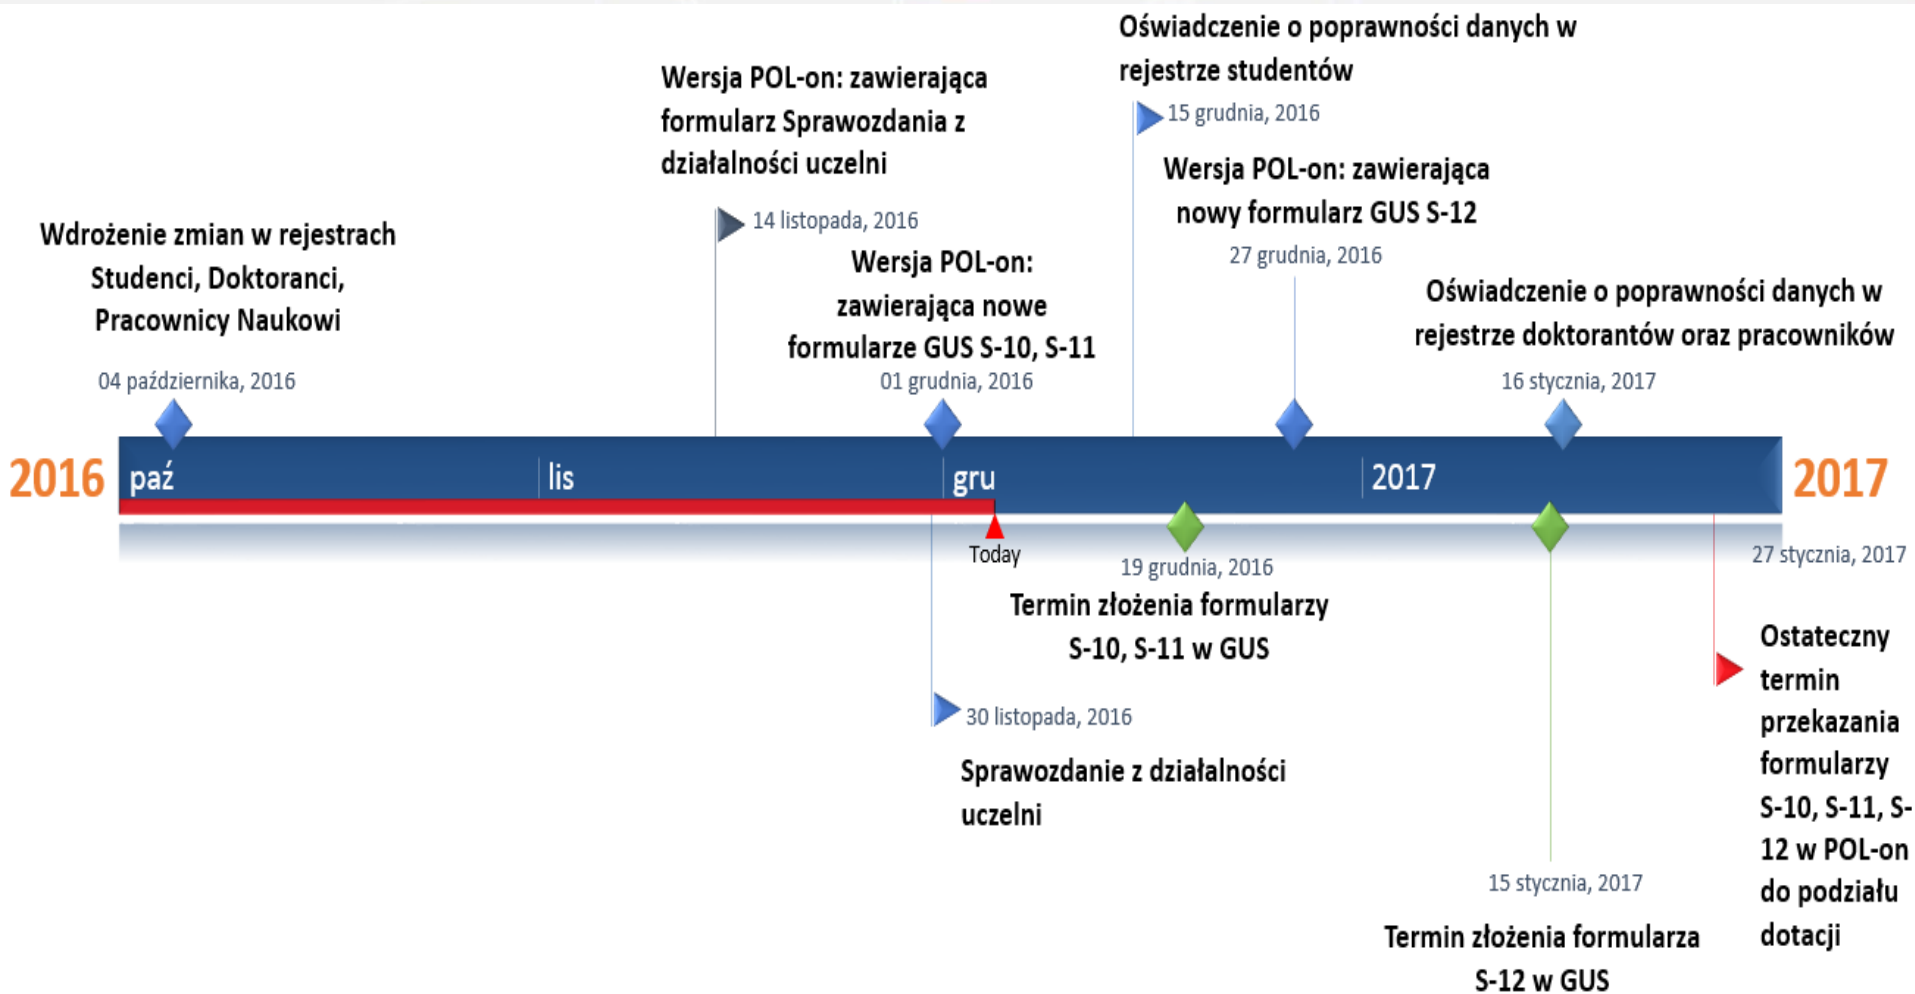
Oświadczenie o poprawności danych w rejestrze studentów

15 grudnia, 2016

Wersja POL-on: zawierająca formularz Sprawozdania z działalności uczelni

14 listopada, 2016

Wersja POL-on: zawierająca nowy formularz GUS S-12

27 grudnia, 2016

Wdrożenie zmian w rejestrach Studenci, Doktoranci, Pracownicy Naukowi

04 października, 2016

Wersja POL-on: zawierająca nowe formularze GUS S-10, S-11

01 grudnia, 2016

Oświadczenie o poprawności danych w rejestrze doktorantów oraz pracowników

16 stycznia, 2017

2016 paź lis gru 2017 2017

Today

19 grudnia, 2016

Termin złożenia formularzy S-10, S-11 w GUS

27 stycznia, 2017

Ostateczny termin przekazania formularzy S-10, S-11, S-12 w POL-on do podziału dotacji

30 listopada, 2016

Sprawozdanie z działalności uczelni

15 stycznia, 2017

Termin złożenia formularza S-12 w GUS